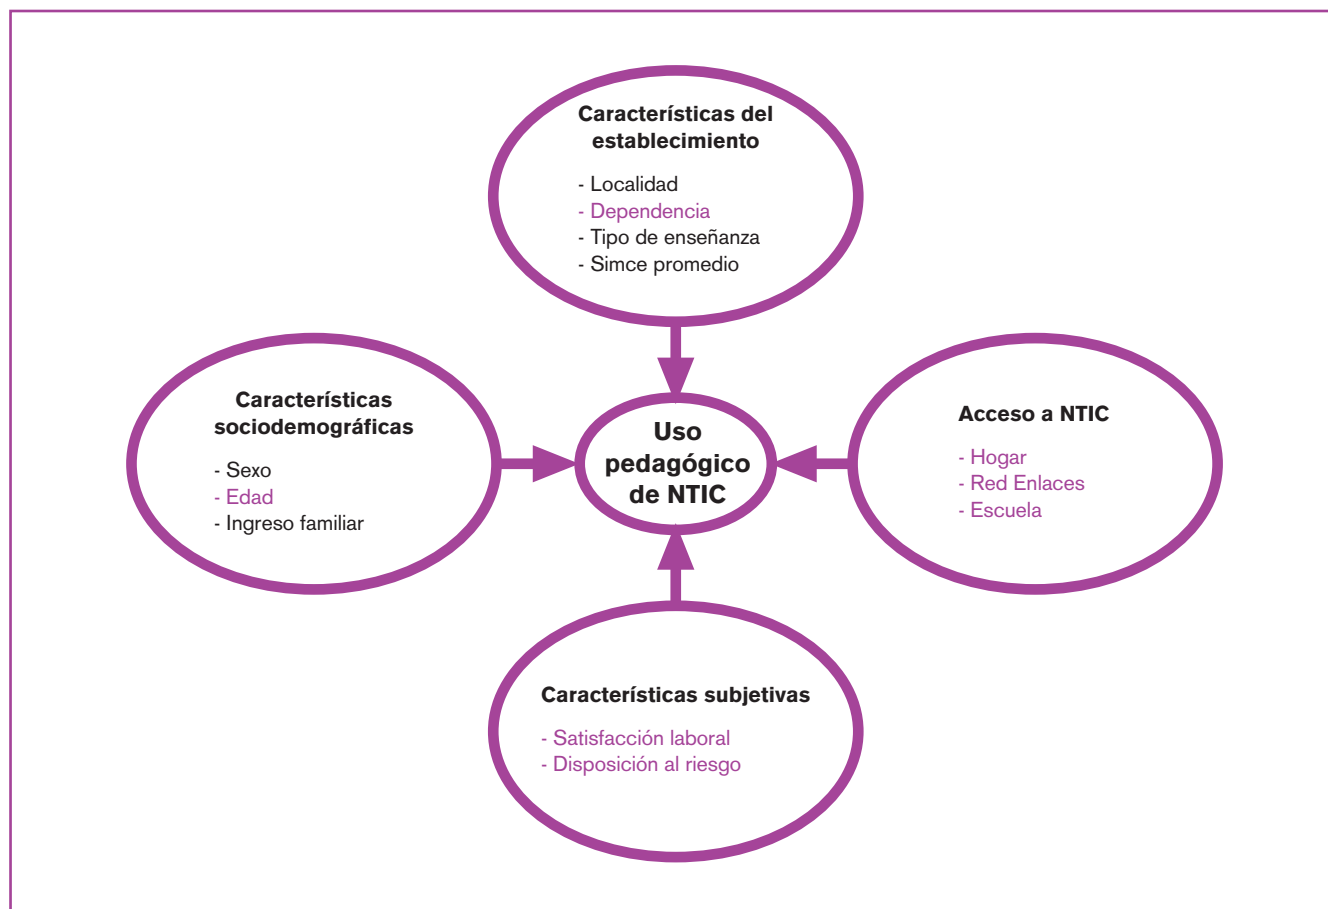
Características del establecimiento

- Localidad
- Dependencia
- Tipo de enseñanza
- Simce promedio

Características sociodemográficas

- Sexo
- Edad
- Ingreso familiar

Uso pedagógico de NTIC

Acceso a NTIC

- Hogar
- Red Enlaces
- Escuela

Características subjetivas

- Satisfacción laboral
- Disposición al riesgo